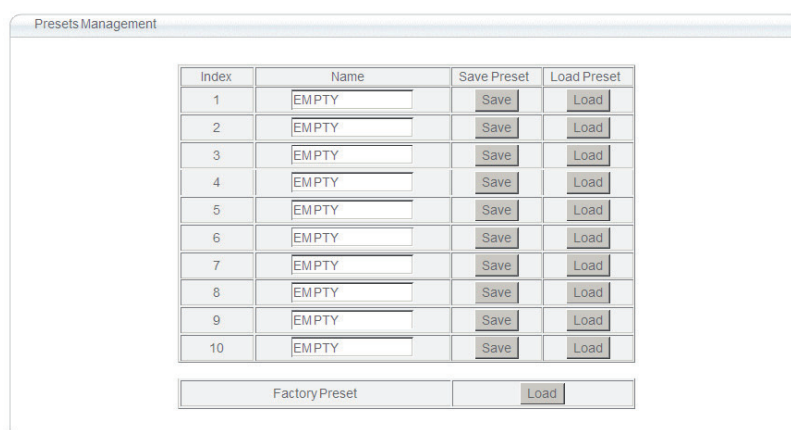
Presets Management

| Index | Name | Save Preset | Load Preset |
|---|---|---|---|
| 1 | EMPTY | Save | Load |
| 2 | EMPTY | Save | Load |
| 3 | EMPTY | Save | Load |
| 4 | EMPTY | Save | Load |
| 5 | EMPTY | Save | Load |
| 6 | EMPTY | Save | Load |
| 7 | EMPTY | Save | Load |
| 8 | EMPTY | Save | Load |
| 9 | EMPTY | Save | Load |
| 10 | EMPTY | Save | Load |

| Factory Preset | Load |
|---|---|